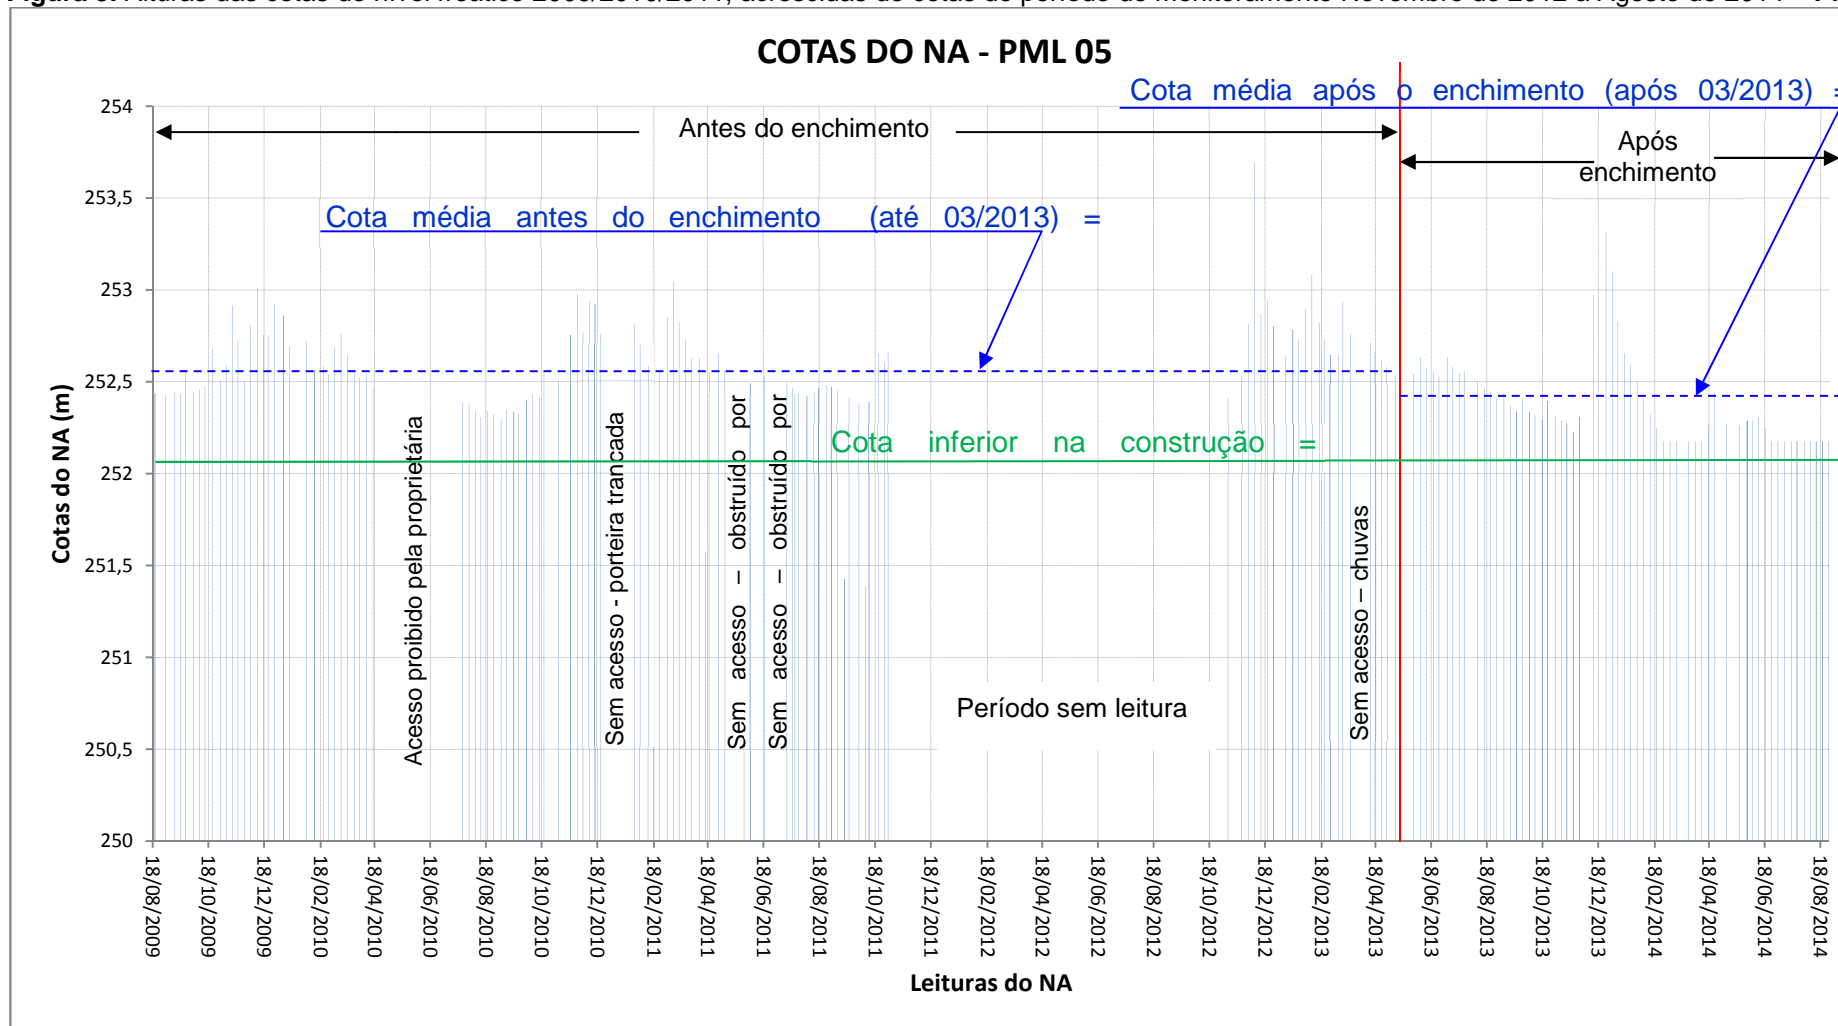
COTAS DO NA - PML 05

Cota média após o enchimento (após 03/2013) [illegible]

Antes do enchimento

Após enchimento

Cota média antes do enchimento (até 03/2013) =

Cota inferior na construção =

Acesso proibido pela proprietária

Sem acesso - porteira trancada

Sem acesso – obstruído por

Sem acesso – obstruído por

Período sem leitura

Sem acesso – chuvas

Cotas do NA (m)

254
253,5
253
252,5
252
251,5
251
250,5
250

18/08/2009
18/10/2009
18/12/2009
18/02/2010
18/04/2010
18/06/2010
18/08/2010
18/10/2010
18/12/2010
18/02/2011
18/04/2011
18/06/2011
18/08/2011
18/10/2011
18/12/2011
18/02/2012
18/04/2012
18/06/2012
18/08/2012
18/10/2012
18/12/2012
18/02/2013
18/04/2013
18/06/2013
18/08/2013
18/10/2013
18/12/2013
18/02/2014
18/04/2014
18/06/2014
18/08/2014

Leituras do NA